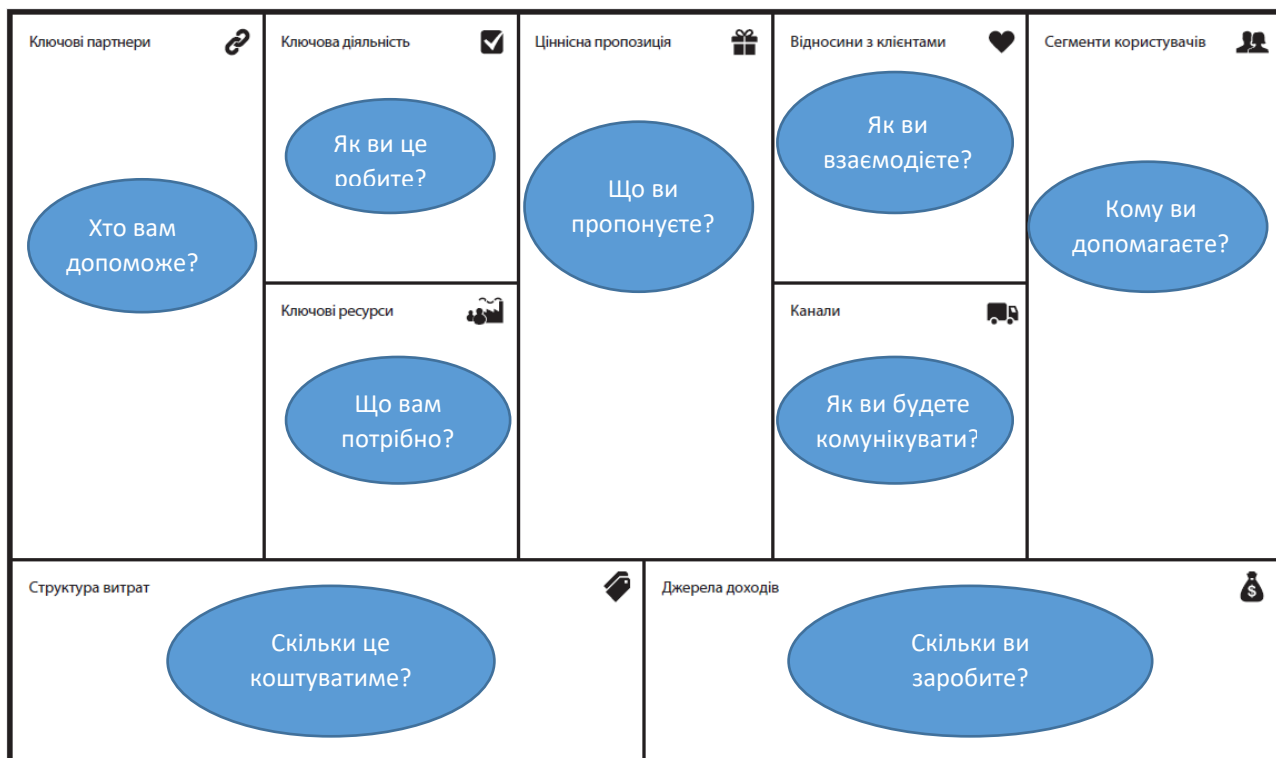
Ключові партнери

Хто вам допоможе?

Ключова діяльність

Як ви це робите?

Ключові ресурси

Що вам потрібно?

Ціннісна пропозиція

Що ви пропонуєте?

Відносини з клієнтами

Як ви взаємодієте?

Канали

Як ви будете комунікувати?

Сегменти користувачів

Кому ви допомагаєте?

Структура витрат

Скільки це коштуватиме?

Джерела доходів

Скільки ви заробите?